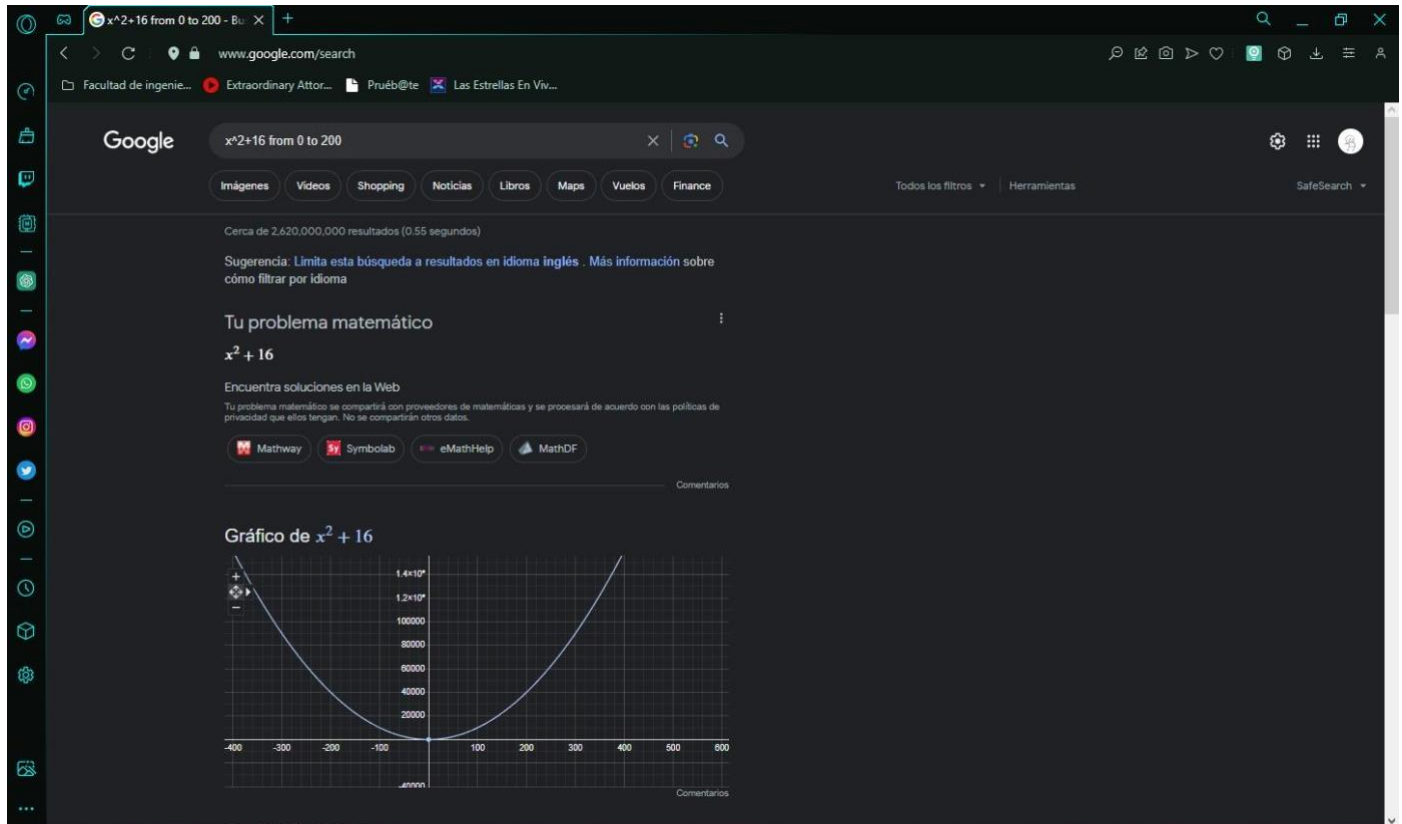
x^2+16 from 0 to 200 - Bu ×

www.google.com/search

Facultad de ingenie... Extraordinary Attor... Pruéb@te Las Estrellas En Viv...

Google

x^2+16 from 0 to 200

Imágenes Videos Shopping Noticias Libros Maps Vuelos Finance

Todos los filtros Herramientas

SafeSearch

Cerca de 2,620,000,000 resultados (0.55 segundos)

Sugerencia: Limita esta búsqueda a resultados en idioma inglés . Más información sobre cómo filtrar por idioma

Tu problema matemático

$x^2 + 16$

Encuentra soluciones en la Web

Tu problema matemático se compartirá con proveedores de matemáticas y se procesará de acuerdo con las políticas de privacidad que ellos tengan. No se compartirán otros datos.

Mathway Symbolab eMathHelp MathDF

Comentarios

Gráfico de $x^2 + 16$

1.4×10⁵
1.2×10⁵
100000
80000
60000
40000
20000
-400 -300 -200 -100 100 200 300 400 500 600
-40000

Comentarios